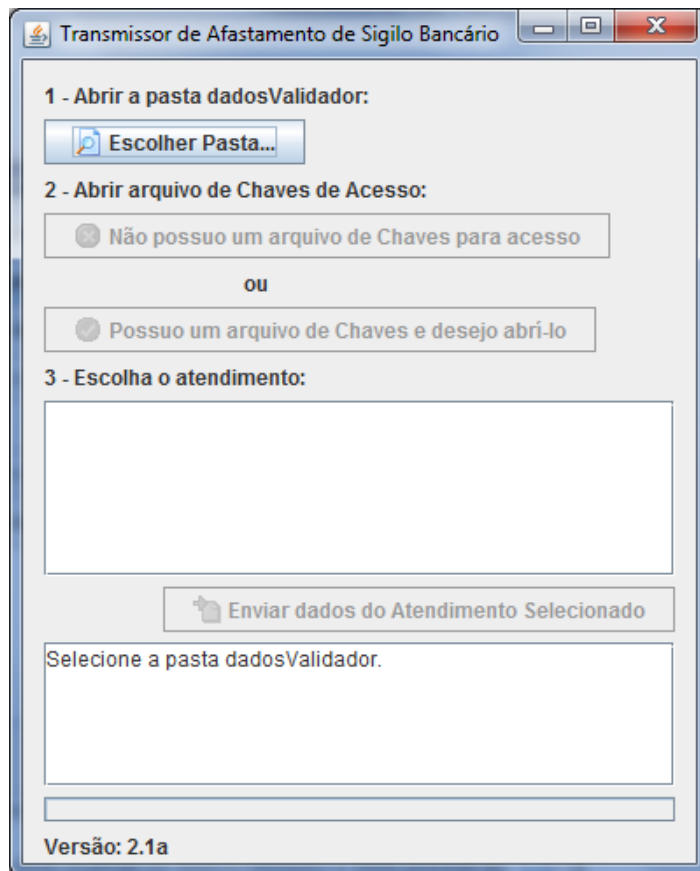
Transmissor de Afastamento de Sigilo Bancário

1 - Abrir a pasta dadosValidador:

Escolher Pasta...

2 - Abrir arquivo de Chaves de Acesso:

Não possuo um arquivo de Chaves para acesso

ou

Possuo um arquivo de Chaves e desejo abrí-lo

3 - Escolha o atendimento:

Enviar dados do Atendimento Selecionado

Selecione a pasta dadosValidador.

Versão: 2.1a